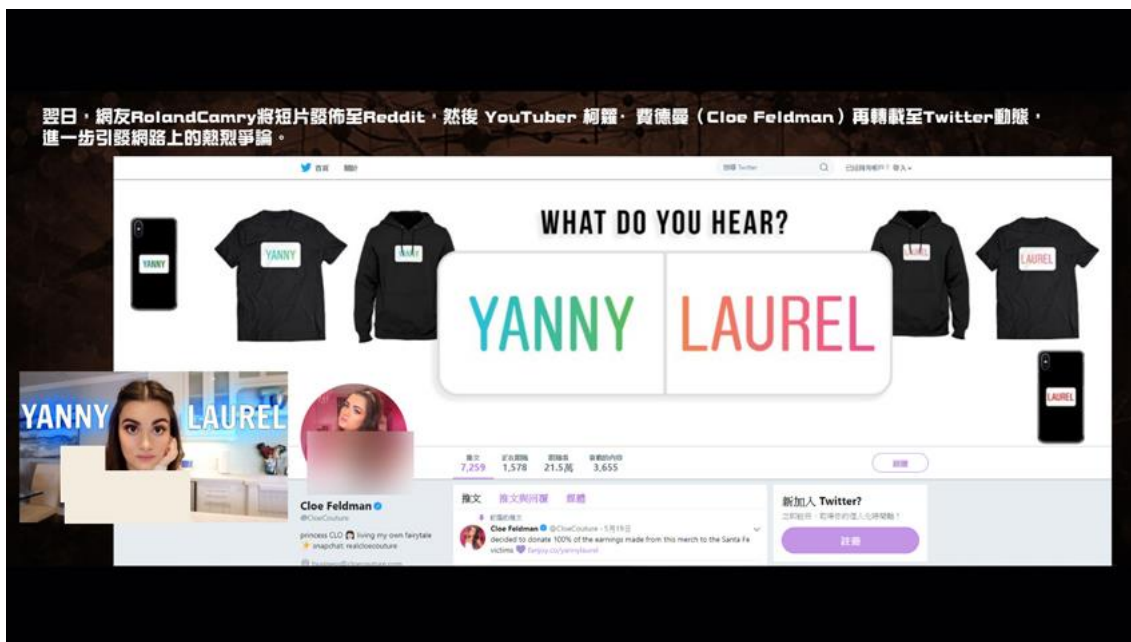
翌日，網友RolandCamry將短片發佈至Reddit，然後 YouTuber 柯羅·費德曼（Cloe Feldman）再轉載至Twitter動態，進一步引發網路上的熱烈爭論。

首頁 關於

搜尋 Twitter

已經有帳戶？登入

YANNY

WHAT DO YOU HEAR?

YANNY LAUREL

LAUREL

YANNY LAUREL

推文 7,259
正在跟隨 1,578
跟隨者 21.5萬
喜歡的內容 3,655

跟隨

Cloe Feldman
@CloeCouture

princess CLO living my own fairytale
snapchat: realcloecouture

推文 推文與回覆 媒體

釘選的推文
Cloe Feldman @CloeCouture · 5月15日
decided to donate 100% of the earnings made from this merch to the Santa Fe victims fanjoy.co/yannylaurel

新加入 Twitter?
立即註冊，取得你的個人化時間軸！
註冊